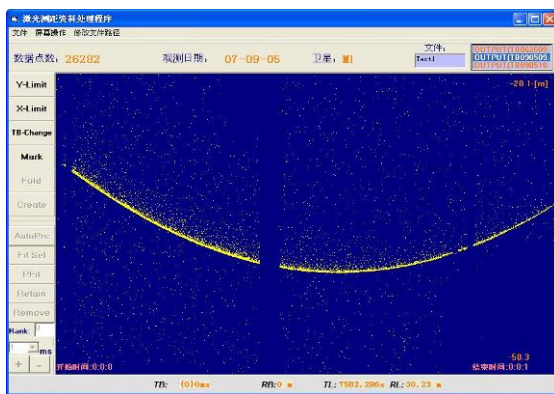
激光测距资料处理程序

文件 屏幕操作 修改文件路径

数据点数: 26282

观测日期: 07-09-05

卫星: 副

文件:

Test1

OUTPUT\T0092605

OUTPUT\T0090503

OUTPUT\T0090515

Y-Limit

X-Limit

TB-Change

Mark

Fold

Create

AutoPro

Fit Sel

PFit

Retain

Remove

Rank

ms

+

-

-28.1 [m]

-50.3

开始时间:0:0:0

结束时间:0:0:1

TB: (0)0ms

RB:0 m

TL: T582.296s

RL: 30.23 m